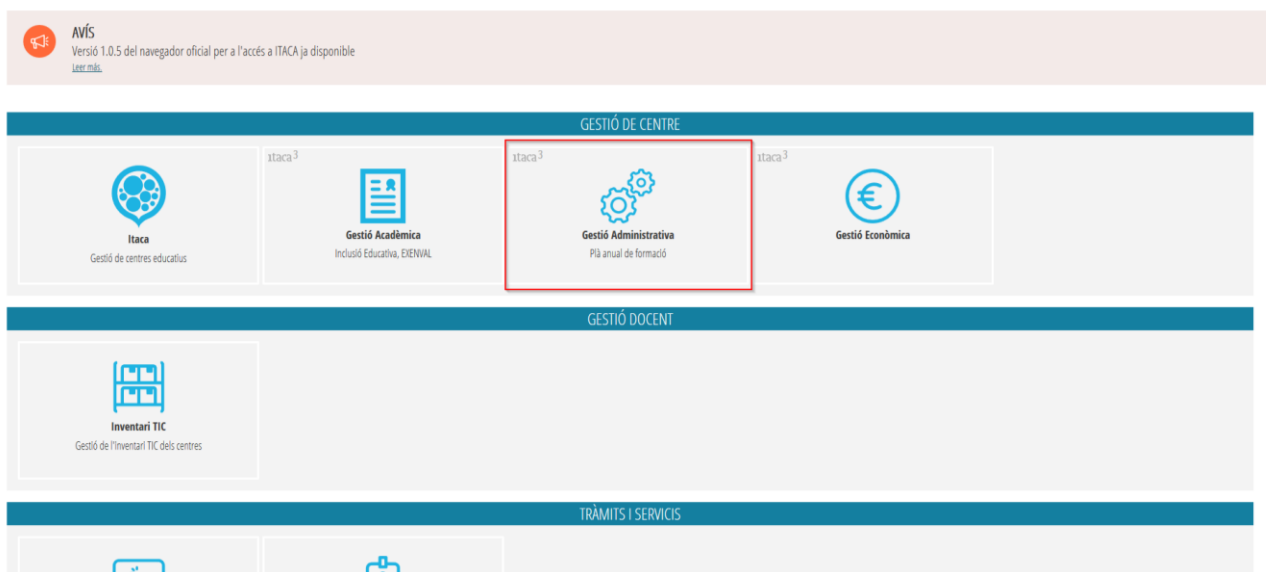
AVÍS
Versió 1.0.5 del navegador oficial per a l'accés a ITACA ja disponible
Leer más.

GESTIÓ DE CENTRE

Itaca
Gestió de centres educatius

itaca3
Gestió Acadèmica
Inclusió Educativa, EXENVAL

itaca3
Gestió Administrativa
Plà anual de formació

itaca3
Gestió Econòmica

GESTIÓ DOCENT

Inventari TIC
Gestió de l'inventari TIC dels centres

TRÀMITS I SERVICIS